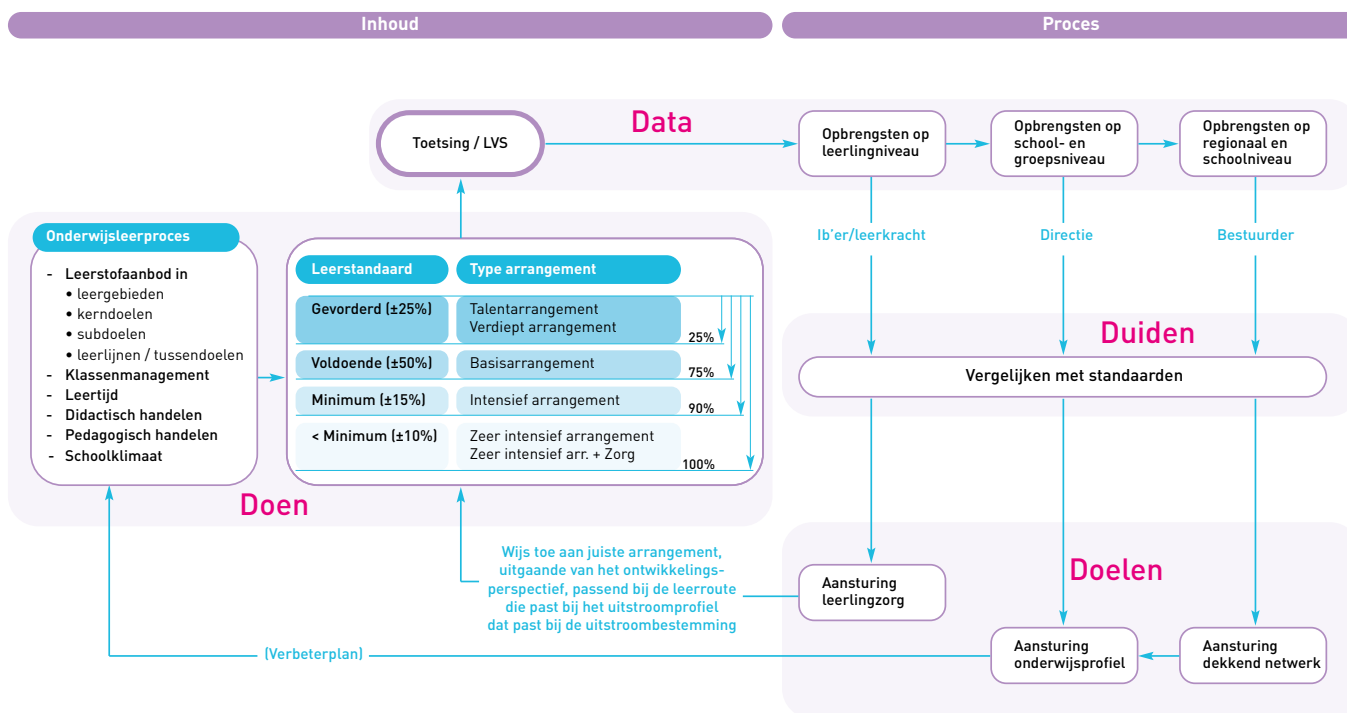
Inhoud

Proces

Data

Toetsing / LVS

Opbrengsten op leerlingniveau

Opbrengsten op school- en groepsniveau

Opbrengsten op regionaal en schoolniveau

Onderwijsleerproces

- Leerstofaanbod in
• leergebieden
• kerndoelen
• subdoelen
• leerlijnen / tussendoelen
- Klassenmanagement
- Leertijd
- Didactisch handelen
- Pedagogisch handelen
- Schoolklimaat

| Leerstandaard | Type arrangement | |
|---|---|---|
| Gevorderd (±25%) | Talentarrangement Verdiept arrangement | 25% |
| Voldoende (±50%) | Basisarrangement | 75% |
| Minimum (±15%) | Intensief arrangement | 90% |
| < Minimum (±10%) | Zeer intensief arrangement Zeer intensief arr. + Zorg | 100% |

Ib'er/leerkracht

Directie

Bestuurder

Duiden

Vergelijken met standaarden

Doen

Wijs toe aan juiste arrangement, uitgaande van het ontwikkelingsperspectief, passend bij de leerroute die past bij het uitstroomprofiel dat past bij de uitstroombestemming

Aansturing leerlingzorg

Doelen

(Verbeterplan)

Aansturing onderwijsprofiel

Aansturing dekkend netwerk